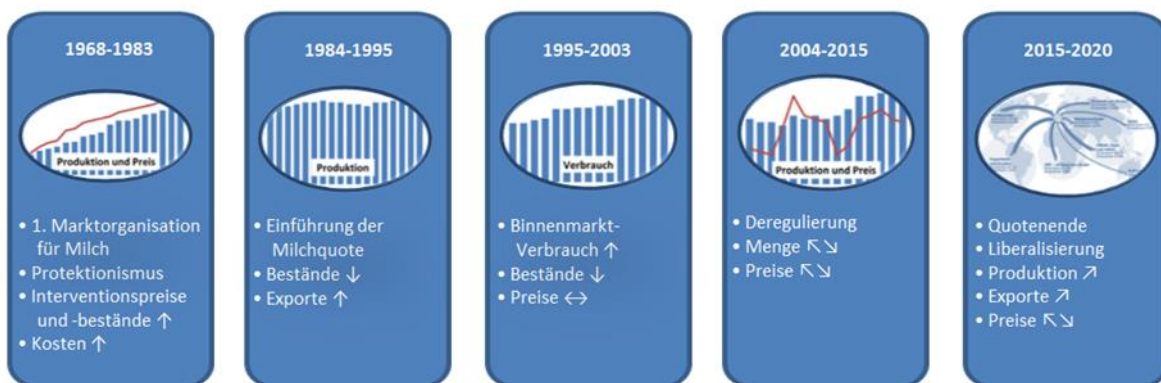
1968-1983

Produktion und Preis

• 1. Marktorganisation für Milch
• Protektionismus
• Interventionspreise und -bestände ↑
• Kosten ↑

1984-1995

Produktion

• Einführung der Milchquote
• Bestände ↓
• Exporte ↑

1995-2003

Verbrauch

• Binnenmarkt-Verbrauch ↑
• Bestände ↓
• Preise ↔

2004-2015

Produktion und Preis

• Deregulierung
• Menge ↖↘
• Preise ↖↘

2015-2020

• Quotenende
• Liberalisierung
• Produktion ↗
• Exporte ↗
• Preise ↖↘